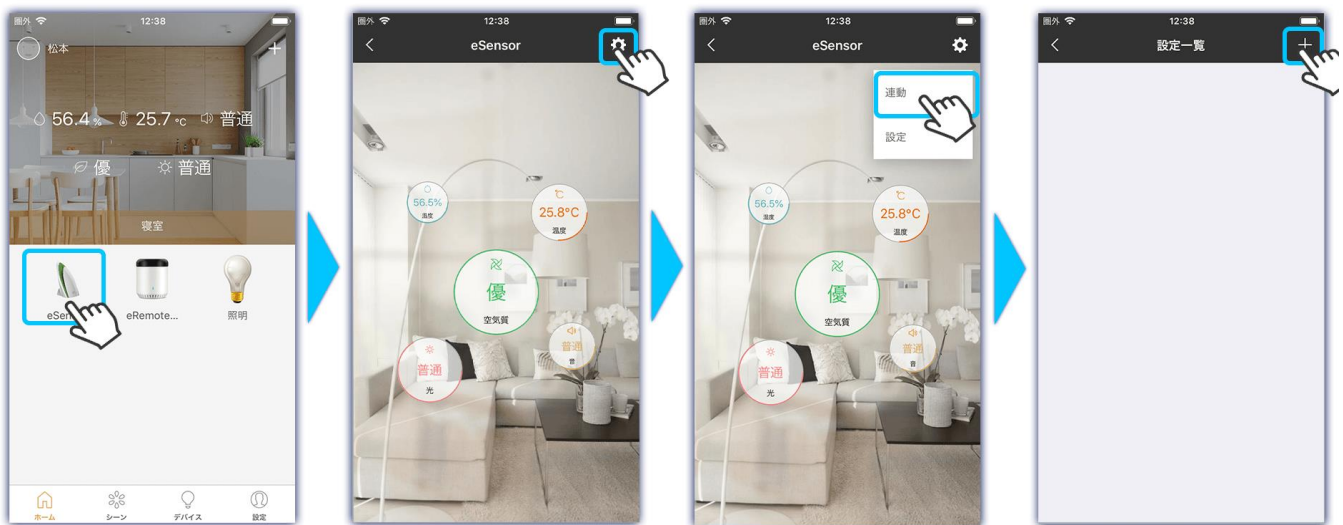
圏外 12:38
松本
+
56.4% 25.7°C 普通
優 普通
寝室
eSen
eRemote...
照明
ホーム
シーン
デバイス
設定

圏外 12:38
eSensor
56.5%
湿度
25.8°C
温度
優
空気質
普通
音
普通
光

圏外 12:38
eSensor
連動
設定
56.5%
湿度
25.8°C
温度
優
空気質
普通
音
普通
光

圏外 12:38
設定一覧
+